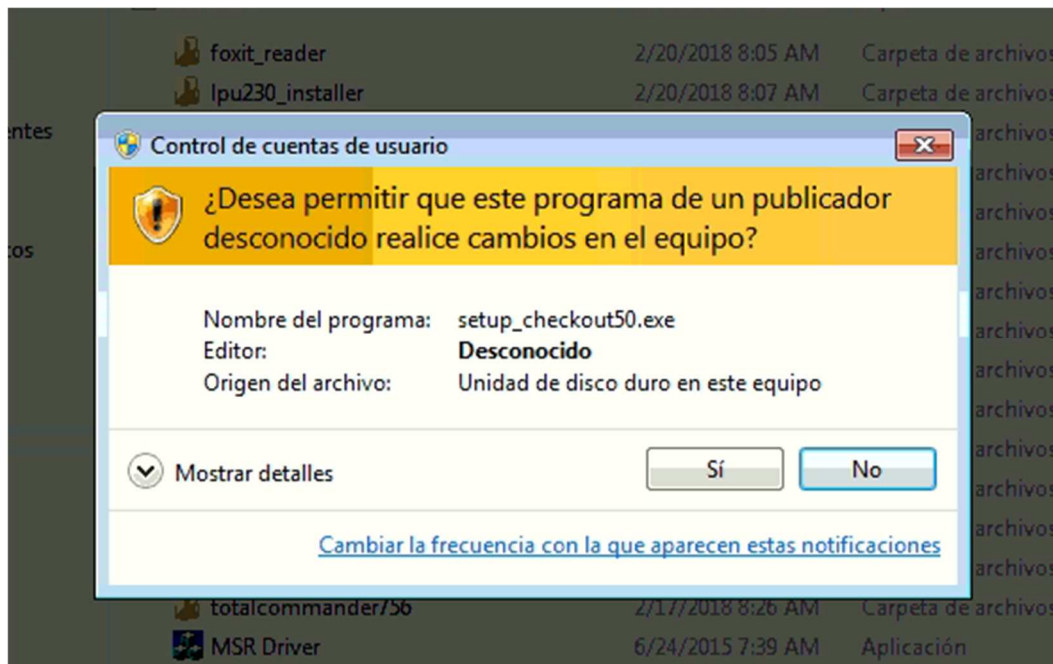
foxit_reader 2/20/2018 8:05 AM Carpeta de archivos
lpu230_installer 2/20/2018 8:07 AM Carpeta de archivos

entes

cos

Control de cuentas de usuario

¿Desea permitir que este programa de un publicador desconocido realice cambios en el equipo?

| | |
|---|---|
| Nombre del programa: | setup_checkout50.exe |
| Editor: | **Desconocido** |
| Origen del archivo: | Unidad de disco duro en este equipo |

Mostrar detalles

Sí

No

Cambiar la frecuencia con la que aparecen estas notificaciones

archivos
archivos
archivos
archivos
archivos
archivos
archivos
archivos
archivos
archivos
archivos
archivos
archivos

totalcommander756 2/17/2018 8:26 AM Carpeta de archivos
MSR Driver 6/24/2015 7:39 AM Aplicación